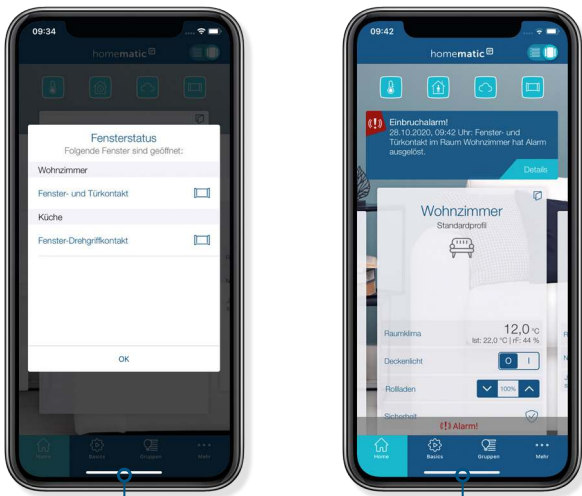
09:34

homematic

Fensterstatus
Folgende Fenster sind geöffnet:

Wohnzimmer

Fenster- und Türkontakt

Küche

Fenster-Drehgriffkontakt

OK

Home Basics Gruppen Mehr

09:42

homematic

Einbruchalarm!
28.10.2020, 09:42 Uhr: Fenster- und Türkontakt im Raum Wohnzimmer hat Alarm ausgelöst.

Details

Wohnzimmer
Standardprofil

Raumklima
12,0 °C
Ist: 22,0 °C | rF: 44 %

Deckenlicht
O I

Rolladen
100%

Sicherheit

Alarm!

Home Basics Gruppen Mehr